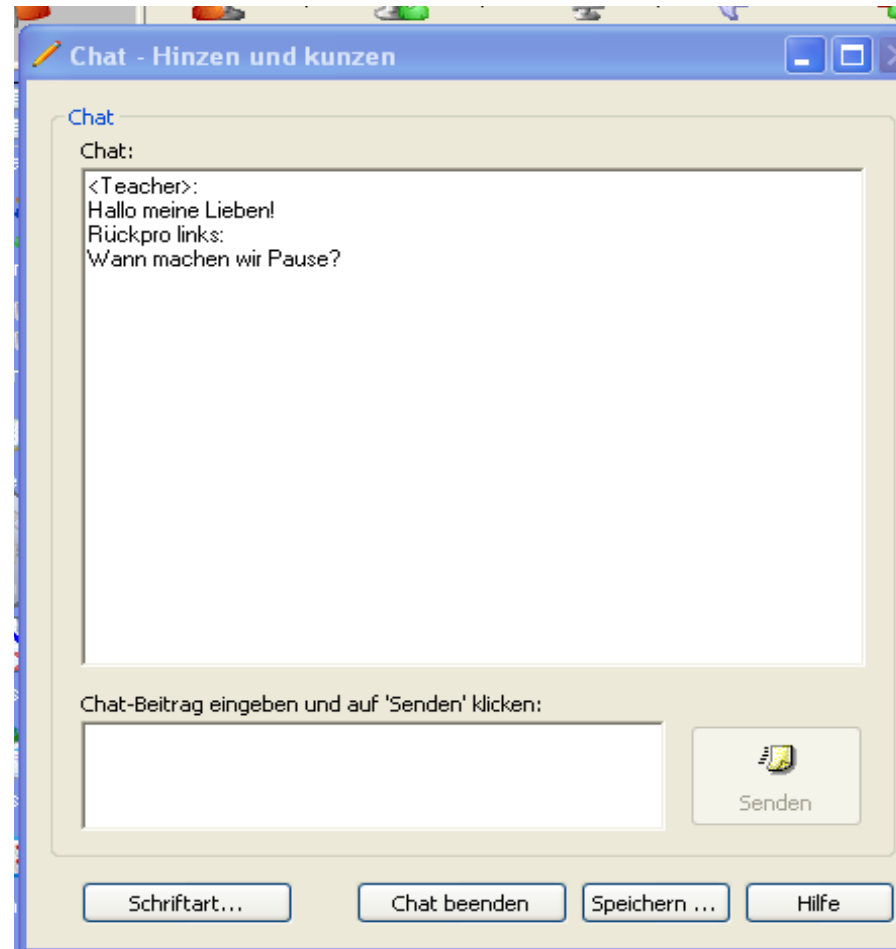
Chat - Hinzen und kunzen

Chat

Chat:

<Teacher>:
Hallo meine Lieben!
Rückpro links:
Wann machen wir Pause?

Chat-Beitrag eingeben und auf 'Senden' klicken:

Senden

Schriftart...

Chat beenden

Speichern ...

Hilfe